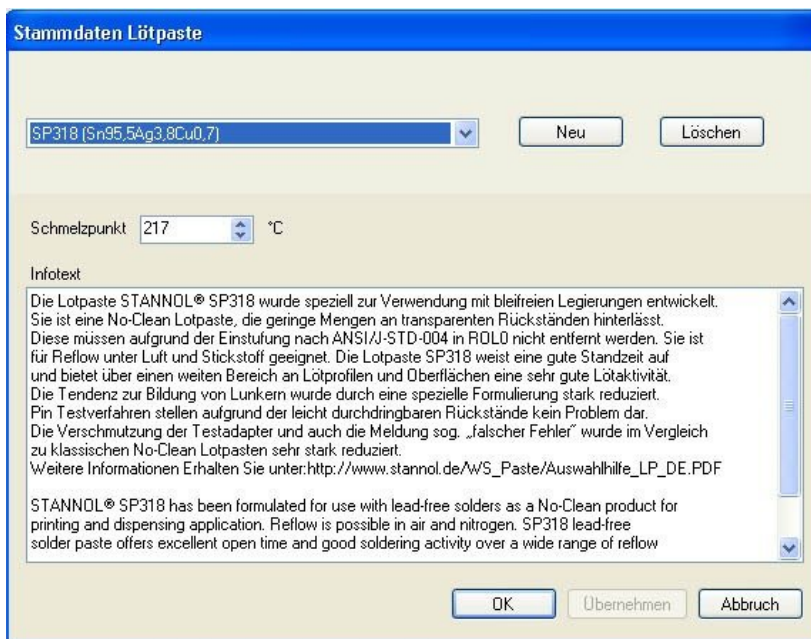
Stammdaten Lötpaste

SP318 (Sn95,5Ag3,8Cu0,7)

Neu

Löschen

Schmelzpunkt 217 °C

Infotext

Die Lotpaste STANNOL® SP318 wurde speziell zur Verwendung mit bleifreien Legierungen entwickelt. Sie ist eine No-Clean Lotpaste, die geringe Mengen an transparenten Rückständen hinterlässt. Diese müssen aufgrund der Einstufung nach ANSI/J-STD-004 in ROL0 nicht entfernt werden. Sie ist für Reflow unter Luft und Stickstoff geeignet. Die Lotpaste SP318 weist eine gute Standzeit auf und bietet über einen weiten Bereich an Lötprofilen und Oberflächen eine sehr gute Lötaktivität. Die Tendenz zur Bildung von Lunkern wurde durch eine spezielle Formulierung stark reduziert. Pin Testverfahren stellen aufgrund der leicht durchdringbaren Rückstände kein Problem dar. Die Verschmutzung der Testadapter und auch die Meldung sog. „falscher Fehler" wurde im Vergleich zu klassischen No-Clean Lotpasten sehr stark reduziert.
Weitere Informationen Erhalten Sie unter:http://www.stannol.de/WS_Paste/Auswahlhilfe_LP_DE.PDF

STANNOL® SP318 has been formulated for use with lead-free solders as a No-Clean product for printing and dispensing application. Reflow is possible in air and nitrogen. SP318 lead-free solder paste offers excellent open time and good soldering activity over a wide range of reflow

OK

Übernehmen

Abbruch